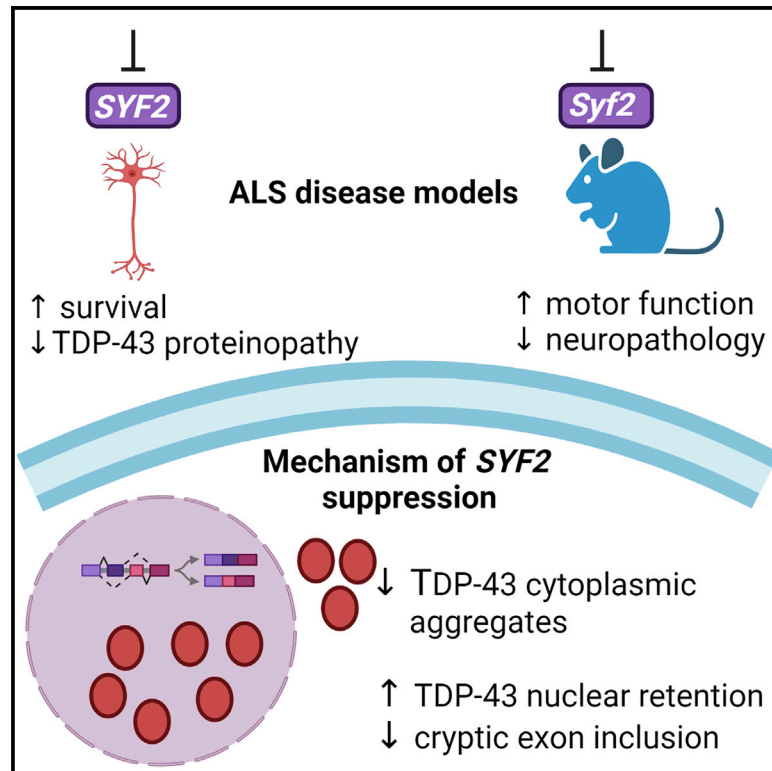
SYF2

Syf2

ALS disease models

↑ survival
↓ TDP-43 proteinopathy

↑ motor function
↓ neuropathology

Mechanism of *SYF2* suppression

↓ TDP-43 cytoplasmic aggregates

↑ TDP-43 nuclear retention
↓ cryptic exon inclusion